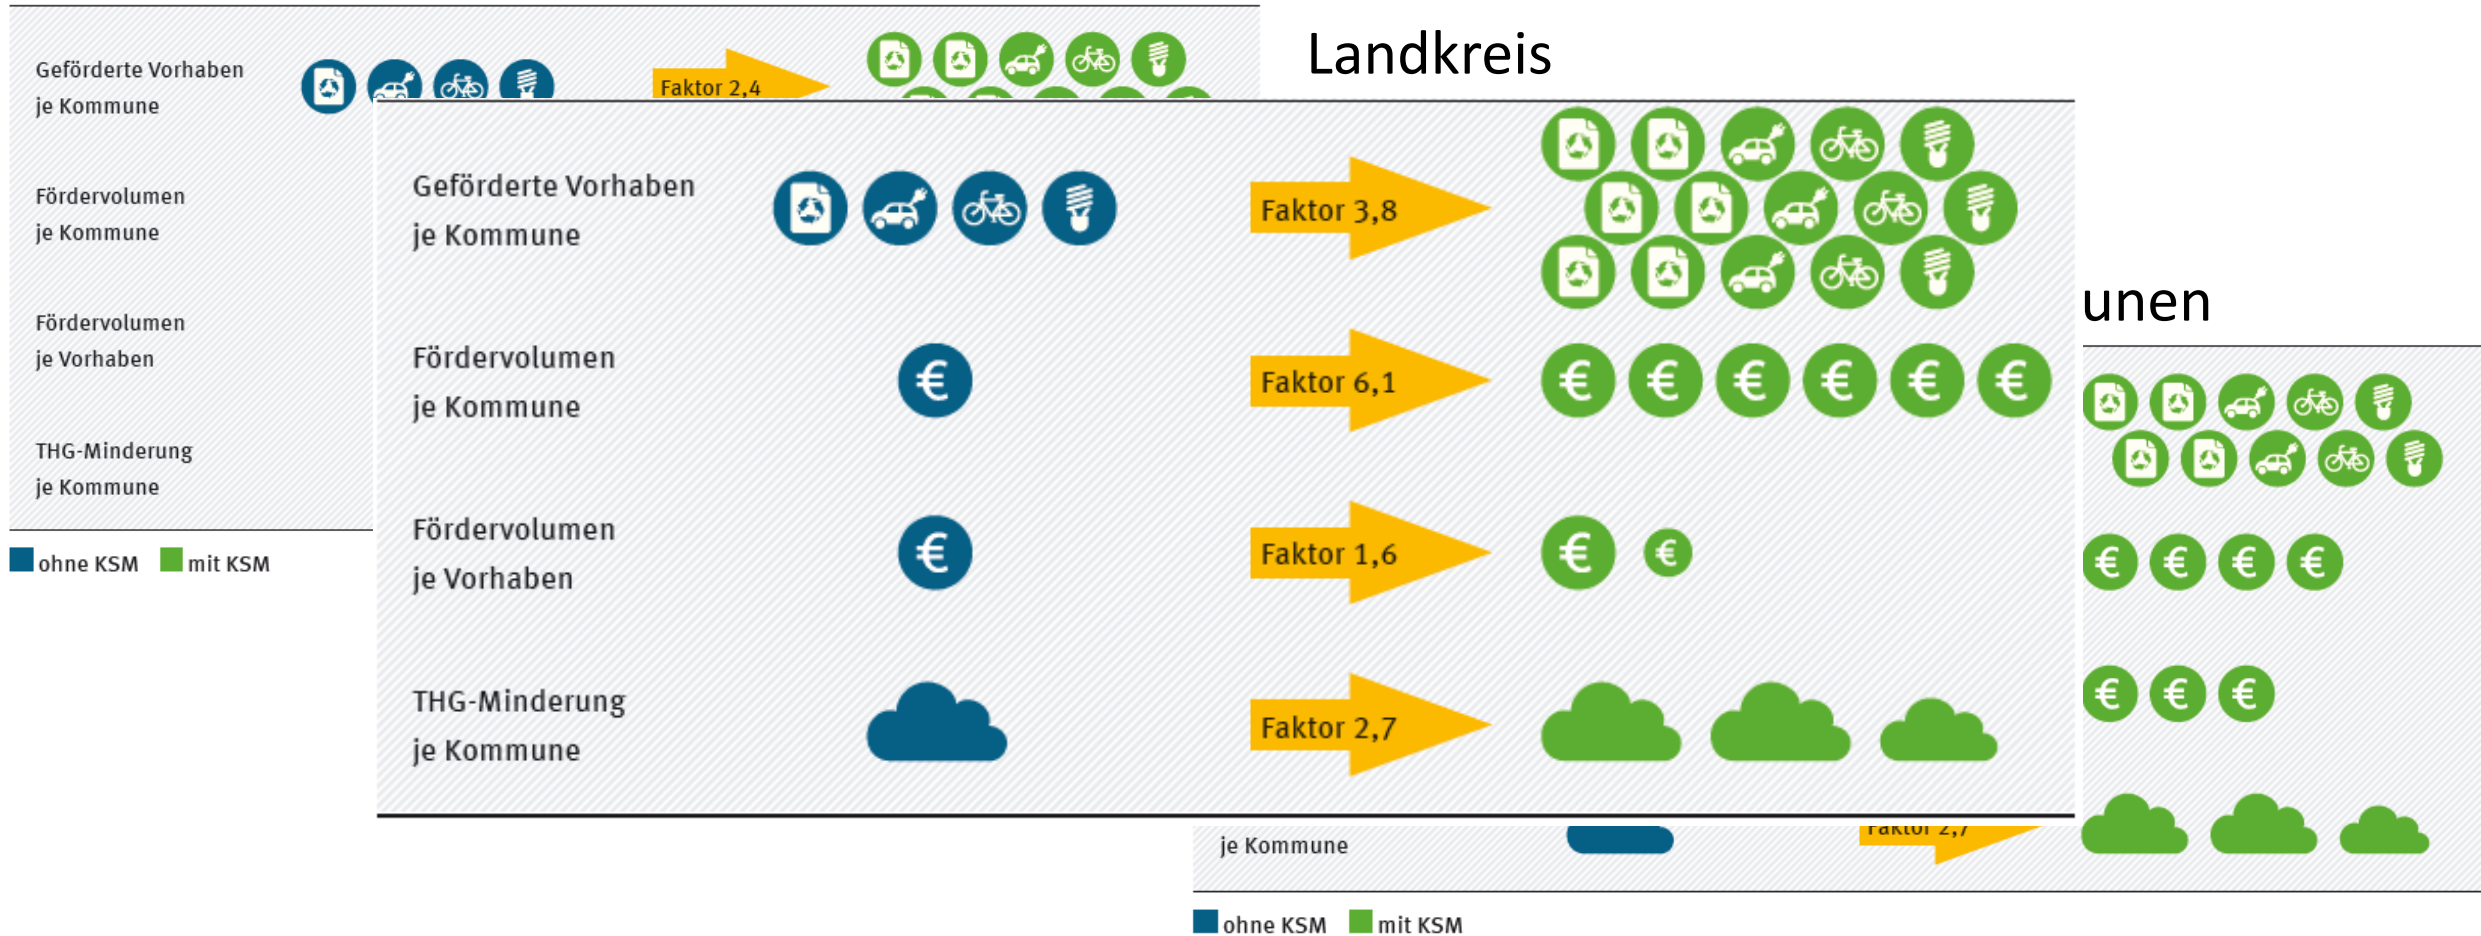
Geförderte Vorhaben je Kommune

Faktor 2,4

Fördervolumen je Kommune

Fördervolumen je Vorhaben

THG-Minderung je Kommune

ohne KSM mit KSM

Landkreis

Geförderte Vorhaben je Kommune

Faktor 3,8

Fördervolumen je Kommune

Faktor 6,1

Fördervolumen je Vorhaben

Faktor 1,6

THG-Minderung je Kommune

Faktor 2,7

unen

je Kommune

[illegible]

ohne KSM mit KSM